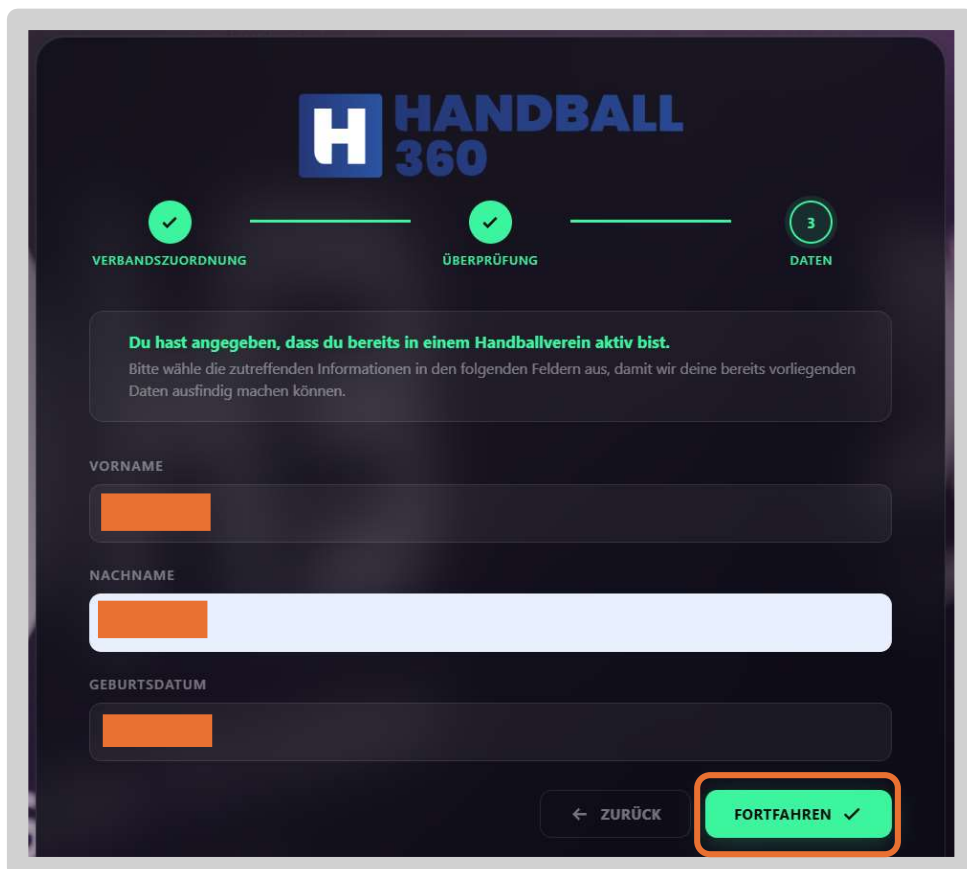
H HANDBALL 360

VERBANDSZUORDNUNG

ÜBERPRÜFUNG

3
DATEN

Du hast angegeben, dass du bereits in einem Handballverein aktiv bist.
Bitte wähle die zutreffenden Informationen in den folgenden Feldern aus, damit wir deine bereits vorliegenden Daten ausfindig machen können.

VORNAME

NACHNAME

GEBURTSDATUM

← ZURÜCK

FORTFAHREN ✓